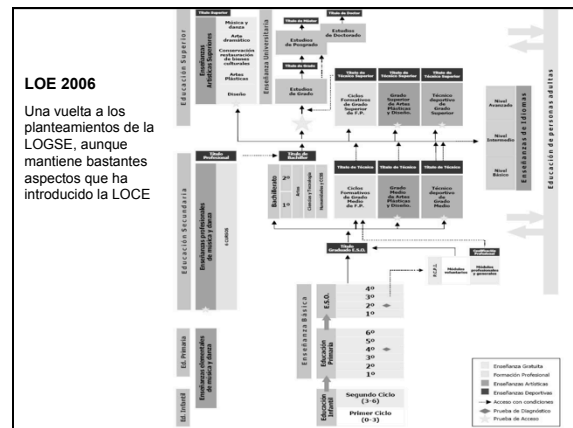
LOE 2006

Una vuelta a los planteamientos de la LOGSE, aunque mantiene bastantes aspectos que ha introducido la LOCE

Educación Superior

Enseñanzas Artísticas Superiores

Título Superior

Música y danza

Arte dramático

Conservación restauración de bienes culturales

Artes Plásticas

Diseño

Enseñanza Universitaria

Título de Máster

Título de Doctor

Estudios de Doctorado

Estudios de Posgrado

Título de Grado

Estudios de Grado

Título de Técnico Superior

Título de Técnico Superior

Título de Técnico Superior

Ciclos Formativos de Grado Superior de F.P.

Grado Superior de Artes Plásticas y Diseño.

Técnico deportivo de Grado Superior

Nivel Avanzado

Nivel Intermedio

Nivel Básico

Enseñanzas de Idiomas

Educación de personas adultas

Educación Secundaria

Título Profesional

Enseñanzas profesionales de música y danza

6 cursos

Título de Bachiller

Bachillerato

2º

1º

Artes

Ciencias y Tecnología

Humanidades y CCSS

Título de Técnico

Título de Técnico

Título de Técnico

Ciclos Formativos de Grado Medio de F.P.

Grado Medio de Artes Plásticas y Diseño.

Técnico deportivo de Grado Medio

Título Graduado E.S.O.

PCPI

Módulos voluntarios

Módulos profesionales y generales

Certificación Profesional

Enseñanza Básica

E.S.O.

4º

3º

2º

1º

Ed. Primaria

Enseñanzas elementales de música y danza

Educación Primaria

6º

5º

4º

3º

2º

1º

Ed. Infantil

Educación Infantil

Segundo Ciclo (3-6)

Primer Ciclo (0-3)

Enseñanza Gratuita

Formación Profesional

Enseñanzas Artísticas

Enseñanzas Deportivas

Acceso con condiciones

Prueba de Diagnóstico

Prueba de Acceso